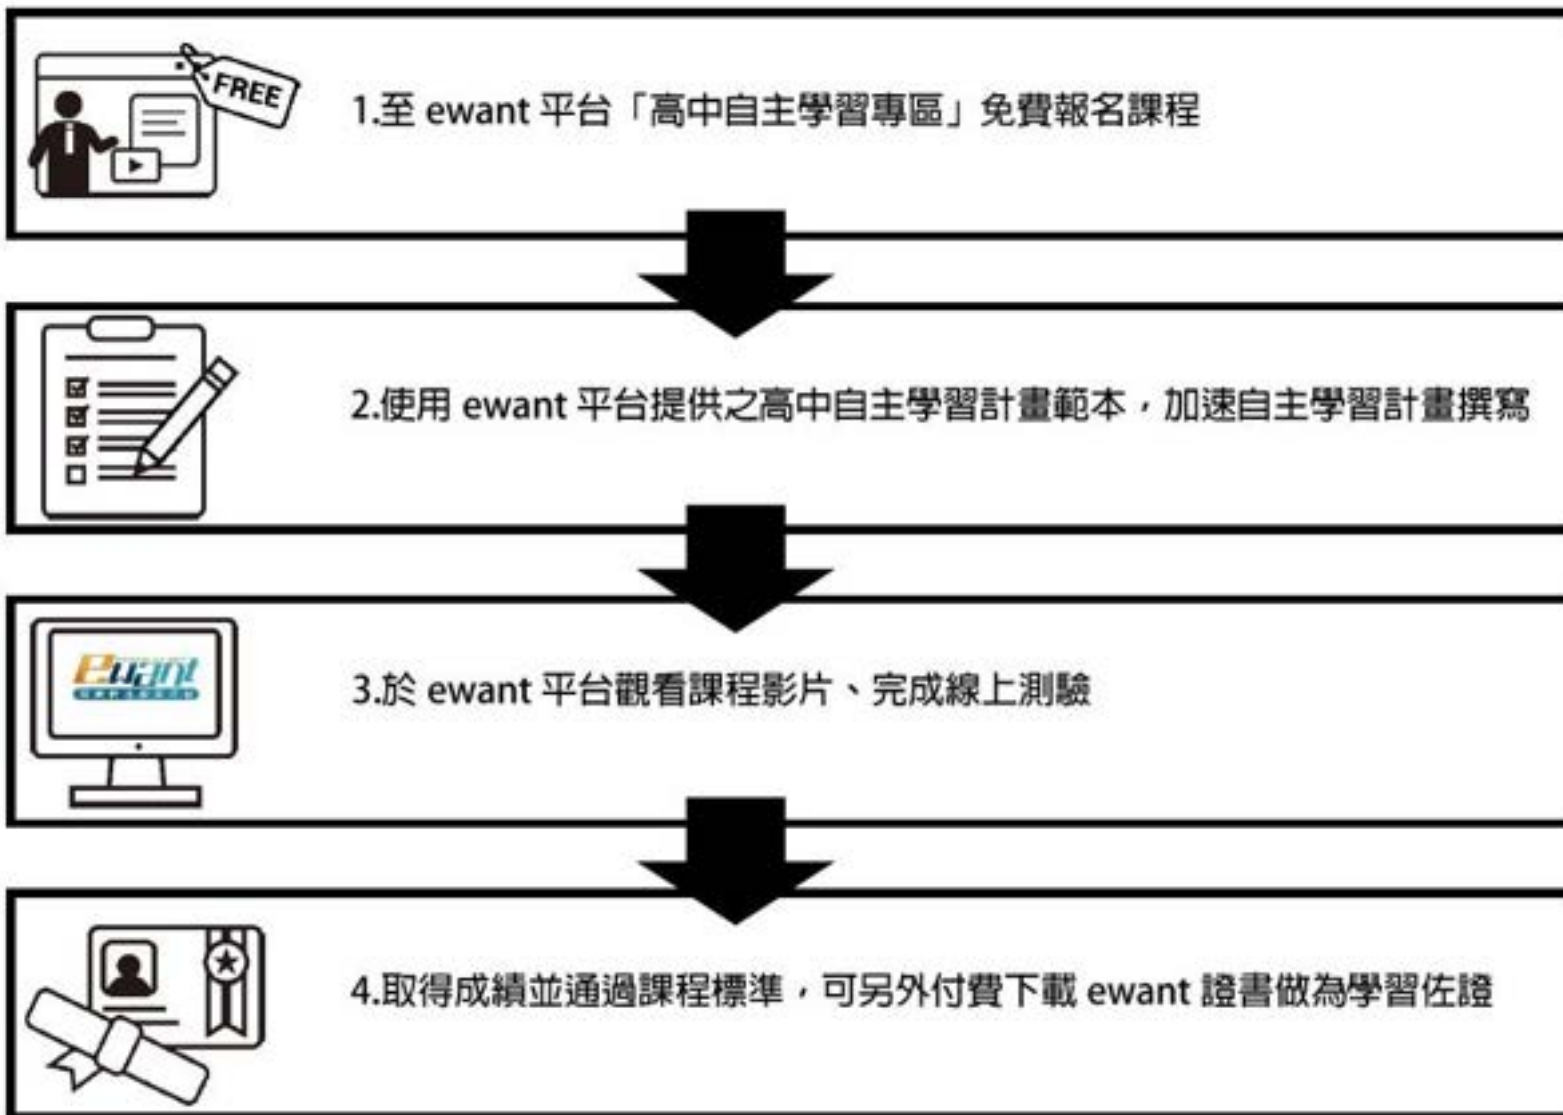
FREE

1.至 ewant 平台「高中自主學習專區」免費報名課程

2.使用 ewant 平台提供之高中自主學習計畫範本，加速自主學習計畫撰寫

Ewant

3.於 ewant 平台觀看課程影片、完成線上測驗

4.取得成績並通過課程標準，可另外付費下載 ewant 證書做為學習佐證